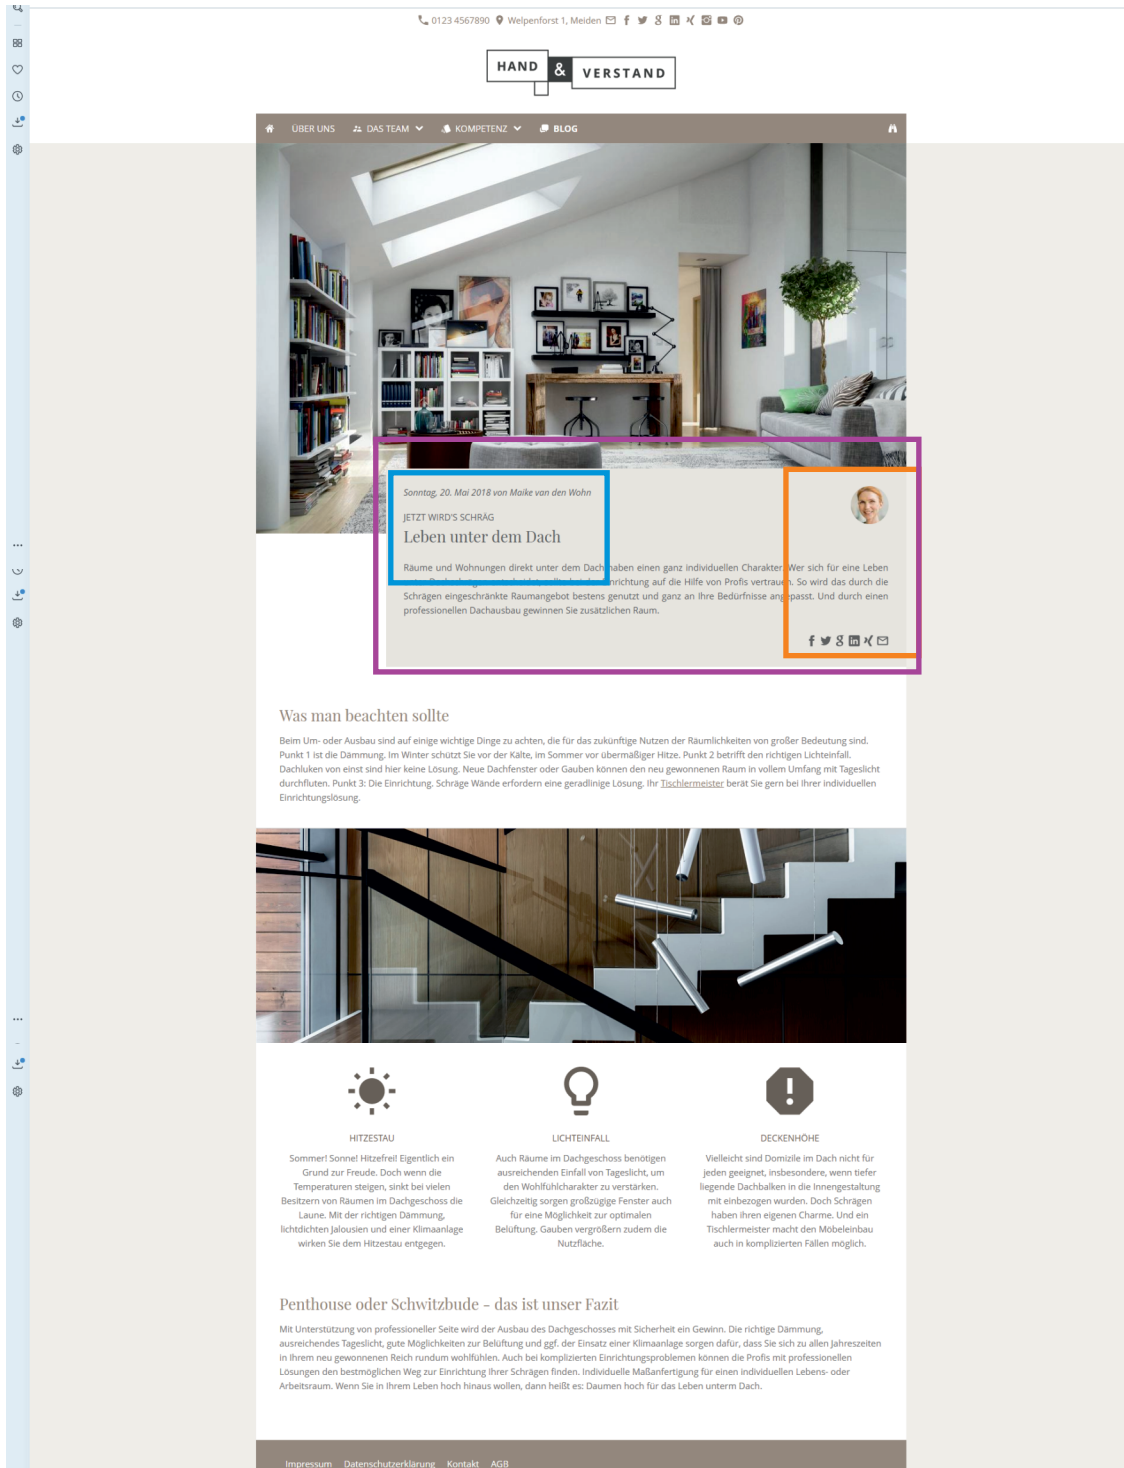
0123 4567890 Welpenforst 1, Meiden

HAND & VERSTAND

ÜBER UNS DAS TEAM KOMPETENZ BLOG

Sonntag, 20. Mai 2018 von Maike van den Wohn

JETZT WIRD'S SCHRÄG

Leben unter dem Dach

Räume und Wohnungen direkt unter dem Dach haben einen ganz individuellen Charakter. Wer sich für eine Leben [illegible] richtung auf die Hilfe von Profis vertrauen. So wird das durch die Schrägen eingeschränkte Raumangebot bestens genutzt und ganz an Ihre Bedürfnisse angepasst. Und durch einen professionellen Dachausbau gewinnen Sie zusätzlichen Raum.

Was man beachten sollte

Beim Um- oder Ausbau sind auf einige wichtige Dinge zu achten, die für das zukünftige Nutzen der Räumlichkeiten von großer Bedeutung sind. Punkt 1 ist die Dämmung. Im Winter schützt Sie vor der Kälte, im Sommer vor übermäßiger Hitze. Punkt 2 betrifft den richtigen Lichteinfall. Dachluken von einst sind hier keine Lösung. Neue Dachfenster oder Gauben können den neu gewonnenen Raum in vollem Umfang mit Tageslicht durchfluten. Punkt 3: Die Einrichtung. Schräge Wände erfordern eine geradlinige Lösung. Ihr Tischlermeister berät Sie gern bei Ihrer individuellen Einrichtungslösung.

HITZESTAU

Sommer! Sonne! Hitzefrei! Eigentlich ein Grund zur Freude. Doch wenn die Temperaturen steigen, sinkt bei vielen Besitzern von Räumen im Dachgeschoss die Laune. Mit der richtigen Dämmung, lichtdichten Jalousien und einer Klimaanlage wirken Sie dem Hitzestau entgegen.

LICHTEINFALL

Auch Räume im Dachgeschoss benötigen ausreichenden Einfall von Tageslicht, um den Wohlfühlcharakter zu verstärken. Gleichzeitig sorgen großzügige Fenster auch für eine Möglichkeit zur optimalen Belüftung. Gauben vergrößern zudem die Nutzfläche.

DECKENHÖHE

Vielleicht sind Domizile im Dach nicht für jeden geeignet, insbesondere, wenn tiefer liegende Dachbalken in die Innengestaltung mit einbezogen wurden. Doch Schrägen haben ihren eigenen Charme. Und ein Tischlermeister macht den Möbeleinbau auch in komplizierten Fällen möglich.

Penthouse oder Schwitzbude - das ist unser Fazit

Mit Unterstützung von professioneller Seite wird der Ausbau des Dachgeschosses mit Sicherheit ein Gewinn. Die richtige Dämmung, ausreichendes Tageslicht, gute Möglichkeiten zur Belüftung und ggf. der Einsatz einer Klimaanlage sorgen dafür, dass Sie sich zu allen Jahreszeiten in Ihrem neu gewonnenen Reich rundum wohlfühlen. Auch bei komplizierten Einrichtungsproblemen können die Profis mit professionellen Lösungen den bestmöglichen Weg zur Einrichtung Ihrer Schrägen finden. Individuelle Maßanfertigung für einen individuellen Lebens- oder Arbeitsraum. Wenn Sie in Ihrem Leben hoch hinaus wollen, dann heißt es: Daumen hoch für das Leben unterm Dach.

Impressum Datenschutzerklärung Kontakt AGB